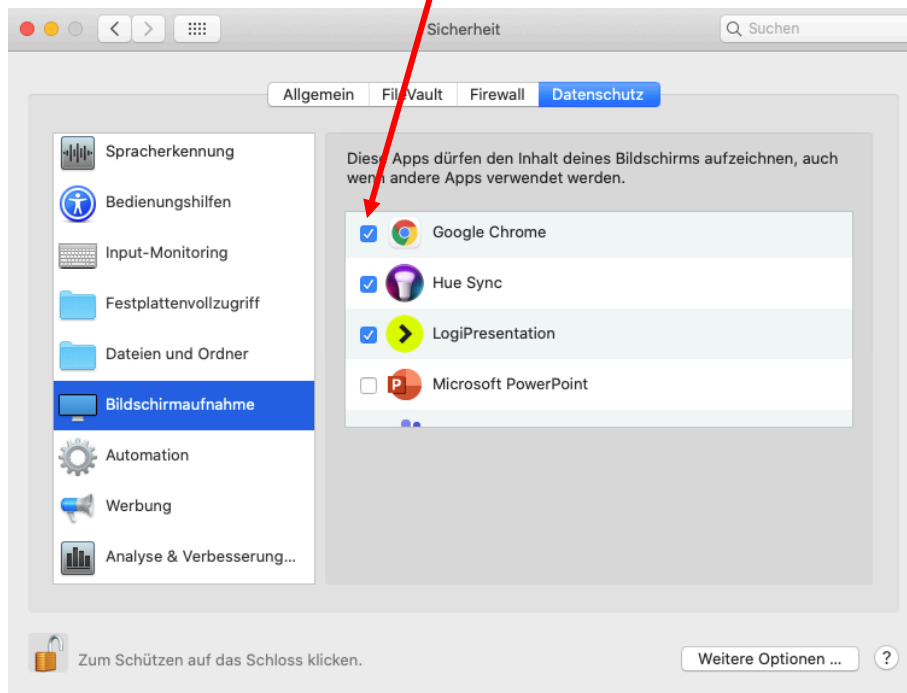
Sicherheit

Suchen

Allgemein | FileVault | Firewall | Datenschutz

Spracherkennung
Bedienungshilfen
Input-Monitoring
Festplattenvollzugriff
Dateien und Ordner
Bildschirmaufnahme
Automation
Werbung
Analyse & Verbesserung...

Diese Apps dürfen den Inhalt deines Bildschirms aufzeichnen, auch wenn andere Apps verwendet werden.

Google Chrome
Hue Sync
LogiPresentation
Microsoft PowerPoint

Zum Schützen auf das Schloss klicken.

Weitere Optionen ...

?